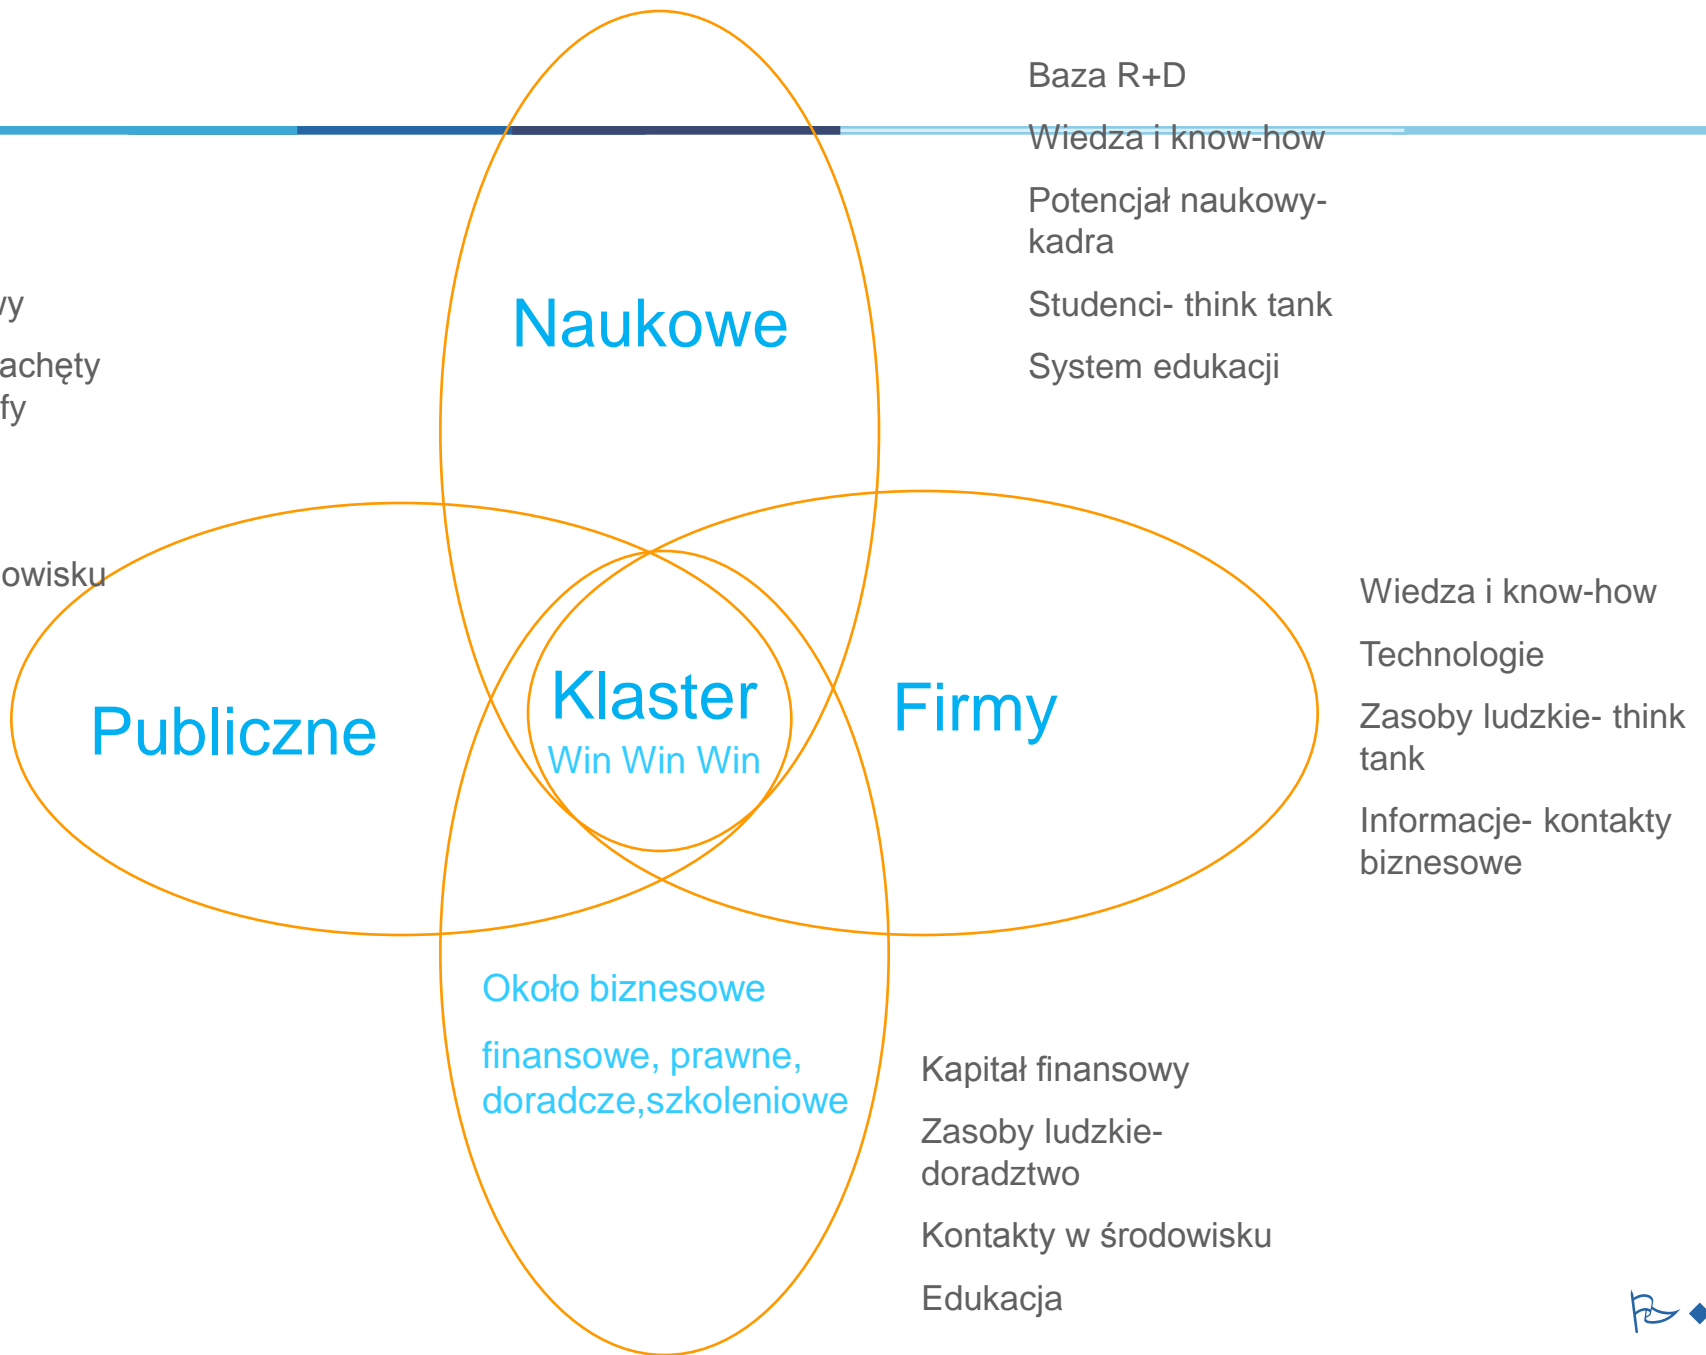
Baza R+D

Wiedza i know-how

Potencjał naukowy- kadra

Studenci- think tank

System edukacji

Naukowe

vy

achęty

fy

owisku

Publiczne

Klaster

Win Win Win

Firmy

Wiedza i know-how

Technologie

Zasoby ludzkie- think tank

Informacje- kontakty biznesowe

Około biznesowe

finansowe, prawne, doradcze,szkoleniowe

Kapitał finansowy

Zasoby ludzkie- doradztwo

Kontakty w środowisku

Edukacja